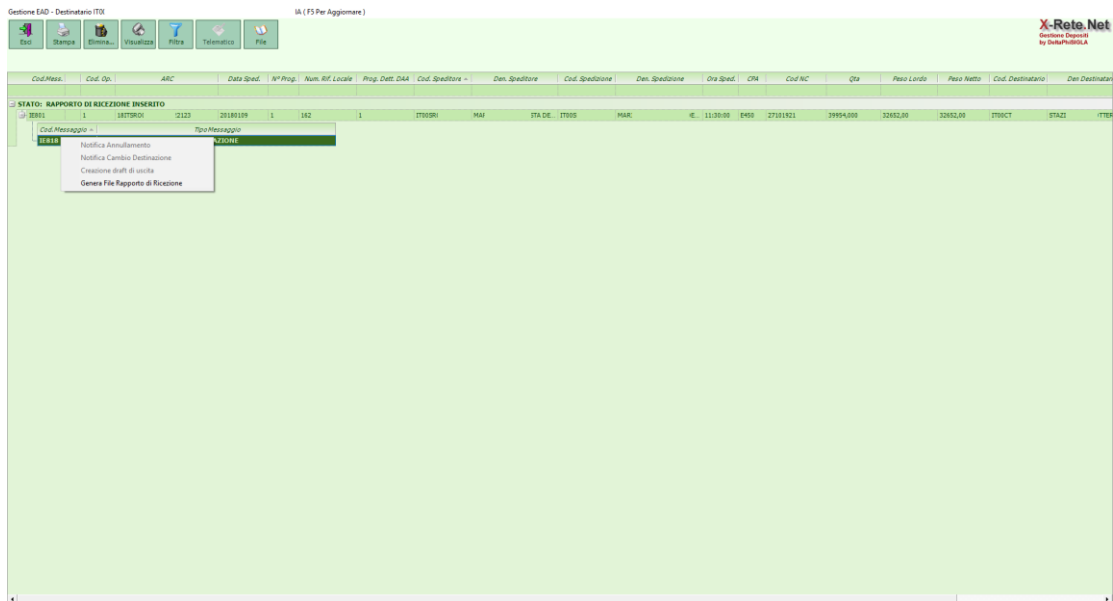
Gestione EAD - Destinatario IT0I

IA ( F5 Per Aggiornare )

Esci | Stampa | Elimina... | Visualizza | Filtra | Telematico | File

X-Rete.Net
Gestione Depositi
by DeltaPhiSIGLA

| Cod.Mess. | Cod. Op. | ARC | Data Sped. | N° Prog. | Num. Rif. Locale | Prog. Dett. DAA | Cod. Speditore | Den. Speditore | Cod. Spedizione | Den. Spedizione | Ora Sped. | CPA | Cod NC | Qta | Peso Lordo | Peso Netto | Cod. Destinatario | Den Destinatari |
|---|---|---|---|---|---|---|---|---|---|---|---|---|---|---|---|---|---|---|

STATO: RAPPORTO DI RICEZIONE INSERITO

| IE801 | 1 | 18ITSRO! | !2123 | 20180109 | 1 | 162 | 1 | IT00SRI | MAI | ITA DE... IT00S | MAR | IE... 11:30:00 | E450 | 27101921 | 39954,000 | 32652,00 | 32652,00 | IT00CT | STAZI | ITTER |
|---|---|---|---|---|---|---|---|---|---|---|---|---|---|---|---|---|---|---|

Cod.Messaggio | TipoMessaggio
IE818 | ZIONE

Notifica Annullamento
Notifica Cambio Destinazione
Creazione draft di uscita
Genera File Rapporto di Ricezione